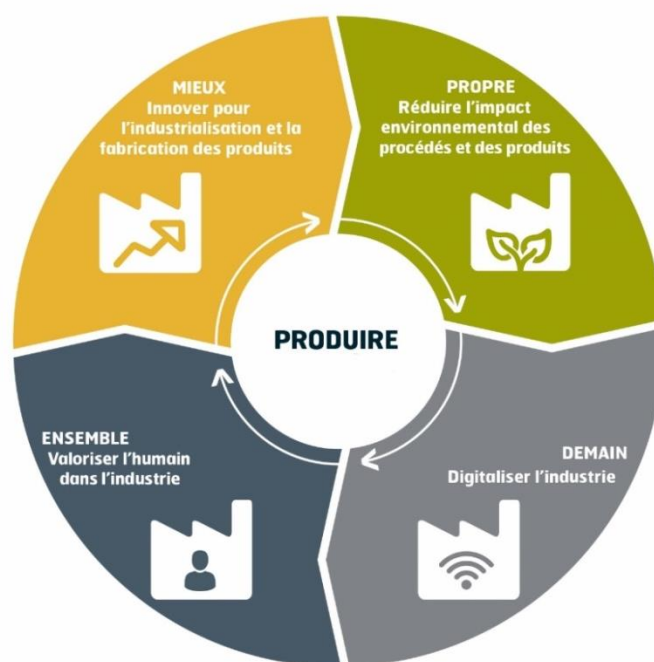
MIEUX
Innover pour l'industrialisation et la fabrication des produits

PROPRE
Réduire l'impact environnemental des procédés et des produits

PRODUIRE

ENSEMBLE
Valoriser l'humain dans l'industrie

DEMAIN
Digitaliser l'industrie